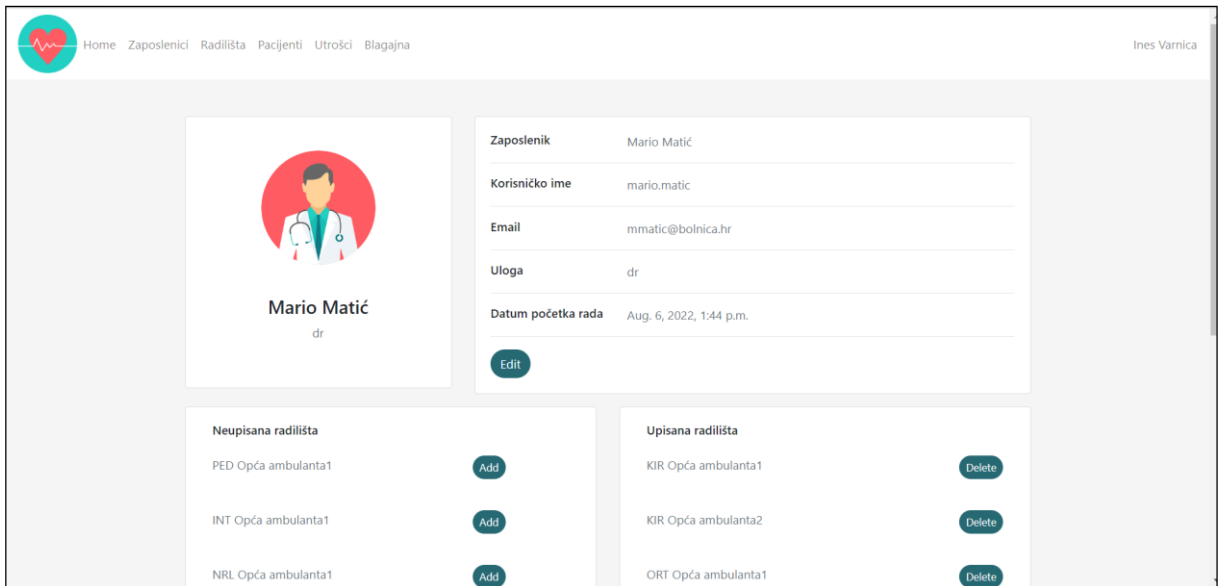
Home Zaposlenici Radilišta Pacijenti Utrošci Blagajna

Ines Varnica

Mario Matić
dr

| | |
|---|---|
| Zaposlenik | Mario Matić |
| Korisničko ime | mario.matic |
| Email | mmatic@bolnica.hr |
| Uloga | dr |
| Datum početka rada | Aug. 6, 2022, 1:44 p.m. |

Edit

Neupisana radilišta

PED Opća ambulanta1 Add

INT Opća ambulanta1 Add

NRL Opća ambulanta1 Add

Upisana radilišta

KIR Opća ambulanta1 Delete

KIR Opća ambulanta2 Delete

ORT Opća ambulanta1 Delete